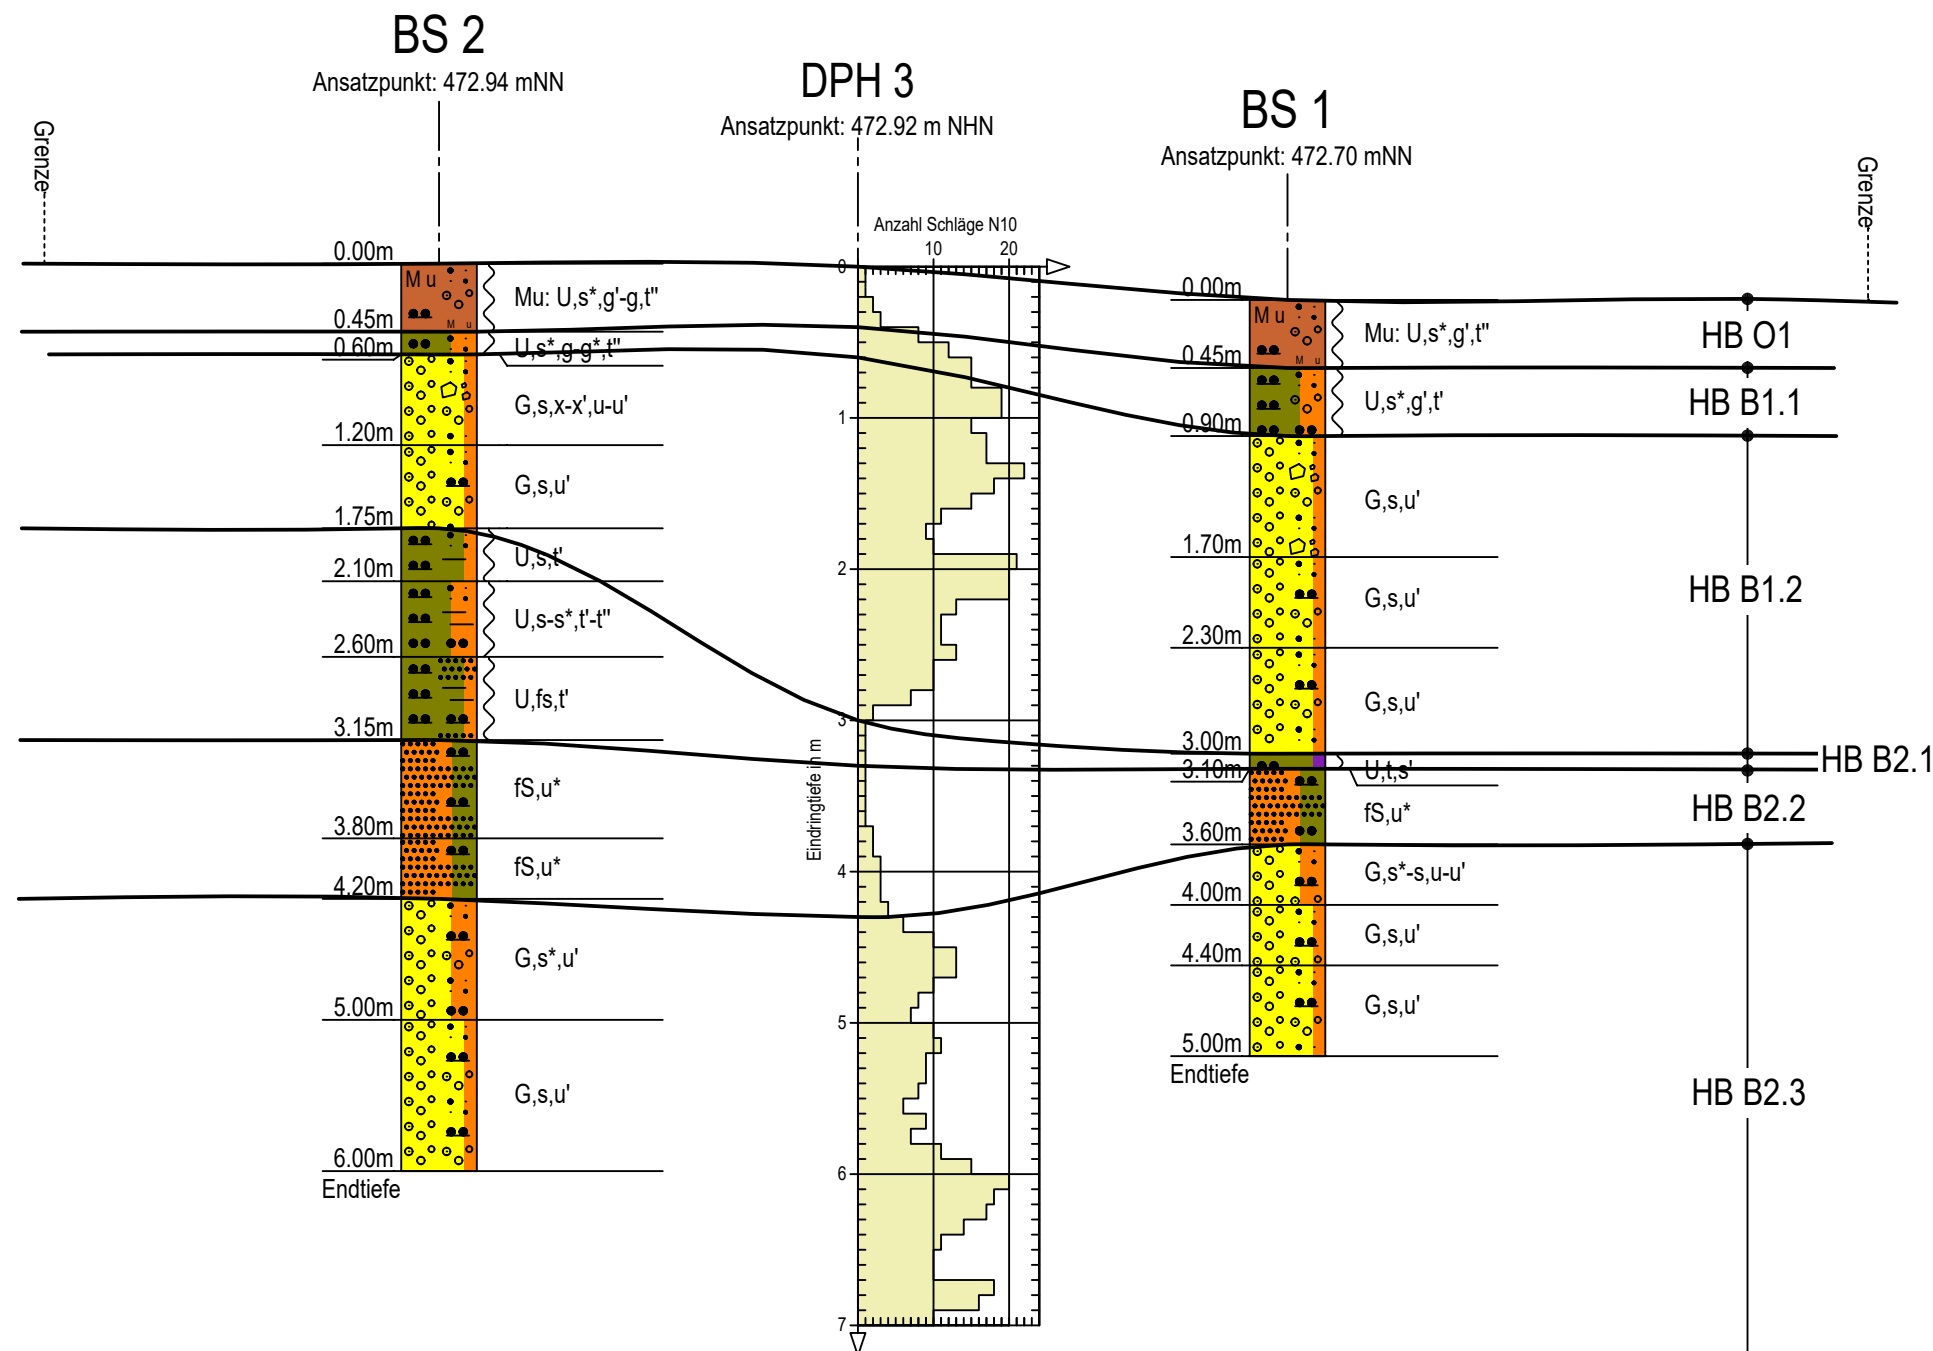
BS 2
Ansatzpunkt: 472.94 mNN

DPH 3
Ansatzpunkt: 472.92 m NHN

BS 1
Ansatzpunkt: 472.70 mNN

Grenze

Grenze

0.00m
Mu
Mu: U,s*,g'-g,t''
0.45m
0.60m
U,s*,g-g*,t''
G,s,x-x',u-u'
1.20m
G,s,u'
1.75m
U,s,t'
2.10m
U,s-s*,t'-t''
2.60m
U,fs,t'
3.15m
fS,u*
3.80m
fS,u*
4.20m
G,s*,u'
5.00m
G,s,u'
6.00m
Endtiefe

Anzahl Schläge N10
10
20
0
1
2
3
4
5
6
7
Eindringtiefe in m

0.00m
Mu
Mu: U,s*,g',t''
0.45m
U,s*,g',t'
0.90m
G,s,u'
1.70m
G,s,u'
2.30m
G,s,u'
3.00m
3.10m
U,t,s'
fS,u*
3.60m
G,s*-s,u-u'
4.00m
G,s,u'
4.40m
G,s,u'
5.00m
Endtiefe

HB O1
HB B1.1
HB B1.2
HB B2.1
HB B2.2
HB B2.3